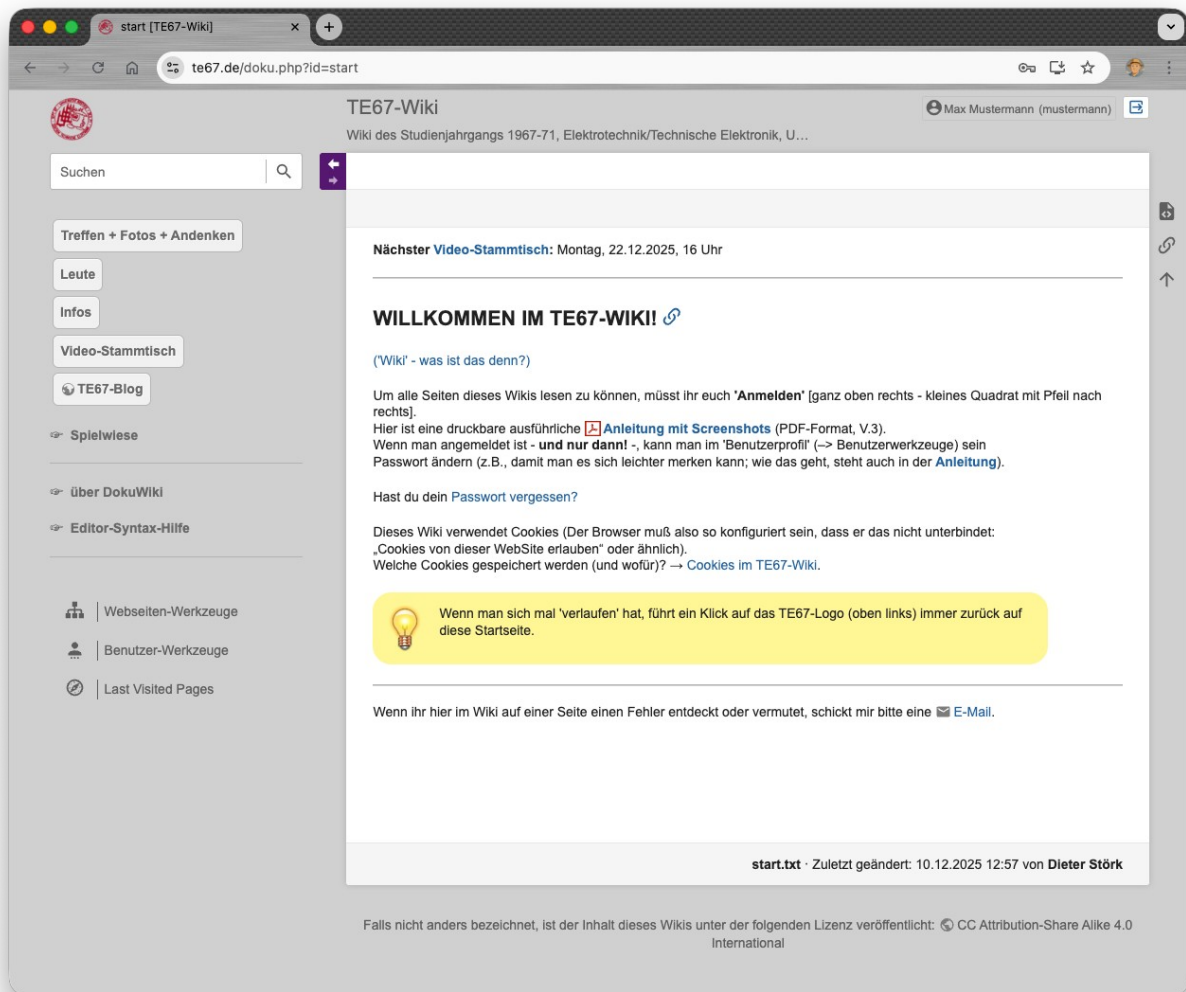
start [TE67-Wiki]

te67.de/doku.php?id=start

TE67-Wiki

Wiki des Studienjahrgangs 1967-71, Elektrotechnik/Technische Elektronik, U...

Max Mustermann (mustermann)

Suchen

Treffen + Fotos + Andenken

Leute

Infos

Video-Stammtisch

TE67-Blog

Spielwiese

über DokuWiki

Editor-Syntax-Hilfe

Webseiten-Werkzeuge

Benutzer-Werkzeuge

Last Visited Pages

**Nächster Video-Stammtisch:** Montag, 22.12.2025, 16 Uhr

WILLKOMMEN IM TE67-WIKI!

('Wiki' - was ist das denn?)

Um alle Seiten dieses Wikis lesen zu können, müsst ihr euch **'Anmelden'** [ganz oben rechts - kleines Quadrat mit Pfeil nach rechts].
Hier ist eine druckbare ausführliche **Anleitung mit Screenshots** (PDF-Format, V.3).
Wenn man angemeldet ist - **und nur dann!** -, kann man im 'Benutzerprofil' (–> Benutzerwerkzeuge) sein Passwort ändern (z.B., damit man es sich leichter merken kann; wie das geht, steht auch in der **Anleitung**).

Hast du dein Passwort vergessen?

Dieses Wiki verwendet Cookies (Der Browser muß also so konfiguriert sein, dass er das nicht unterbindet: „Cookies von dieser WebSite erlauben" oder ähnlich).
Welche Cookies gespeichert werden (und wofür)? → Cookies im TE67-Wiki.

Wenn man sich mal 'verlaufen' hat, führt ein Klick auf das TE67-Logo (oben links) immer zurück auf diese Startseite.

Wenn ihr hier im Wiki auf einer Seite einen Fehler entdeckt oder vermutet, schickt mir bitte eine E-Mail.

**start.txt** · Zuletzt geändert: 10.12.2025 12:57 von **Dieter Störk**

Falls nicht anders bezeichnet, ist der Inhalt dieses Wikis unter der folgenden Lizenz veröffentlicht: CC Attribution-Share Alike 4.0 International